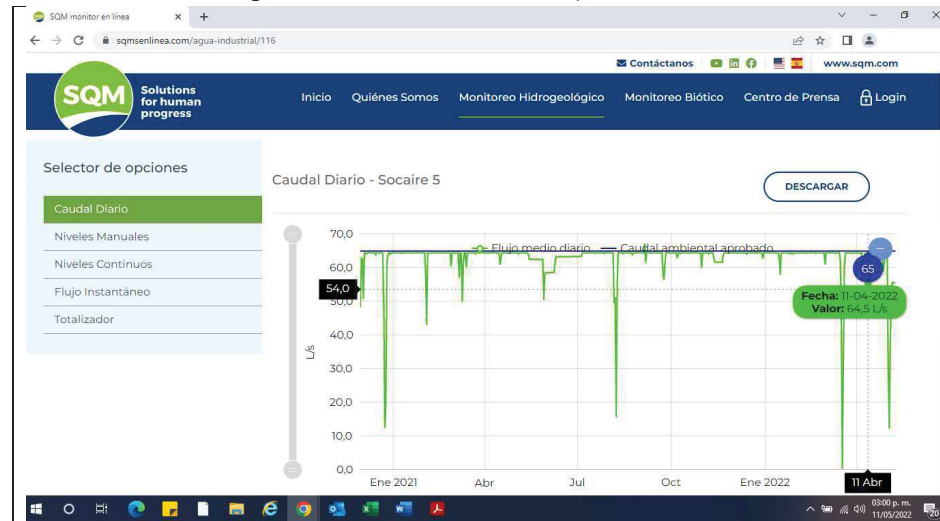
SQM monitor en línea × +

sqmsenlinea.com/agua-industrial/116

Contáctanos www.sqm.com

SQM Solutions for human progress

Inicio Quiénes Somos Monitoreo Hidrogeológico Monitoreo Biótico Centro de Prensa Login

Selector de opciones

Caudal Diario
Niveles Manuales
Niveles Continuos
Flujo Instantáneo
Totalizador

Caudal Diario - Socaire 5

DESCARGAR

Flujo medio diario — Caudal ambiental aprobado

70,0
60,0
54,0
50,0
40,0
30,0
20,0
10,0
0,0

L/s

65

Fecha: 11-04-2022
Valor: 64,5 L/s

Ene 2021 Abr Jul Oct Ene 2022 11 Abr

03:00 p. m.
11/05/2022